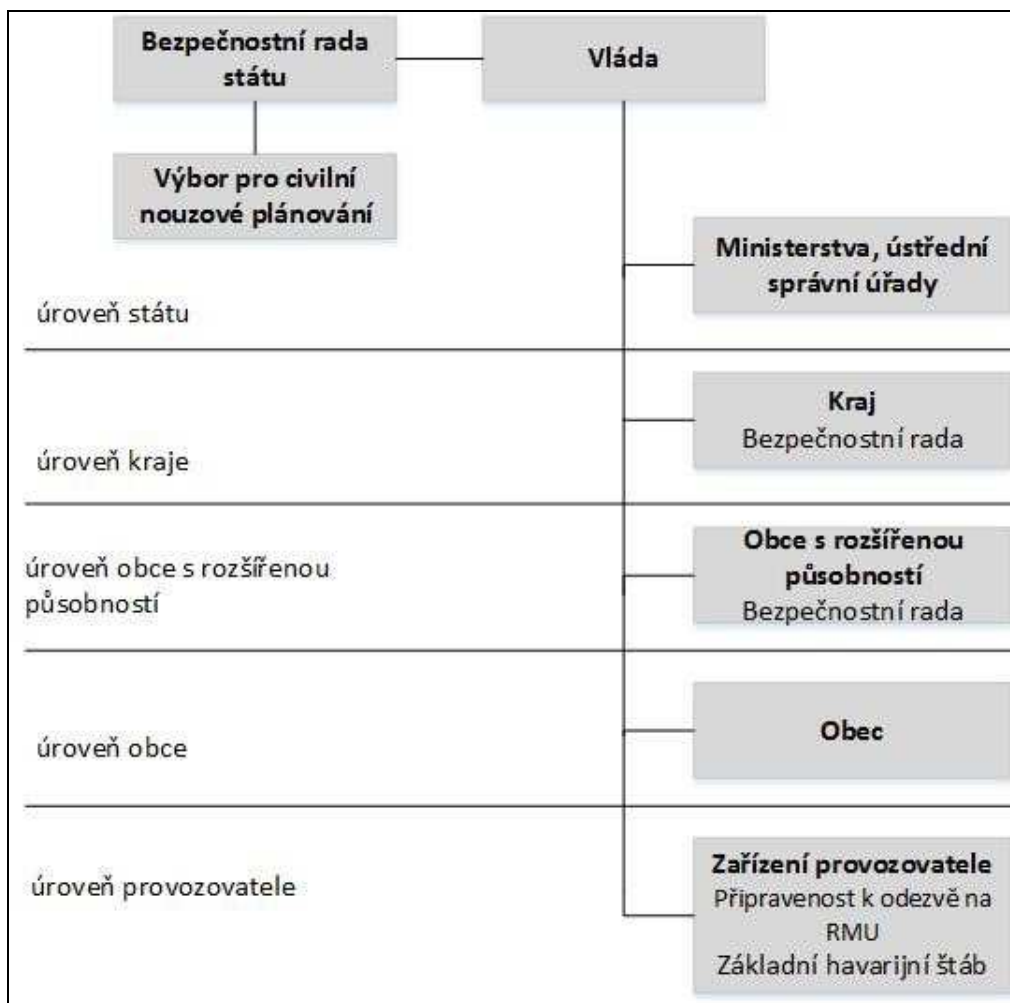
Bezpečnostní rada státu

Vláda

Výbor pro civilní nouzové plánování

Ministerstva, ústřední správní úřady

úroveň státu

Kraj
Bezpečnostní rada

úroveň kraje

Obce s rozšířenou působností
Bezpečnostní rada

úroveň obce s rozšířenou působností

Obec

úroveň obce

Zařízení provozovatele
Připravenost k odezvě na RMU
Základní havarijní štáb

úroveň provozovatele